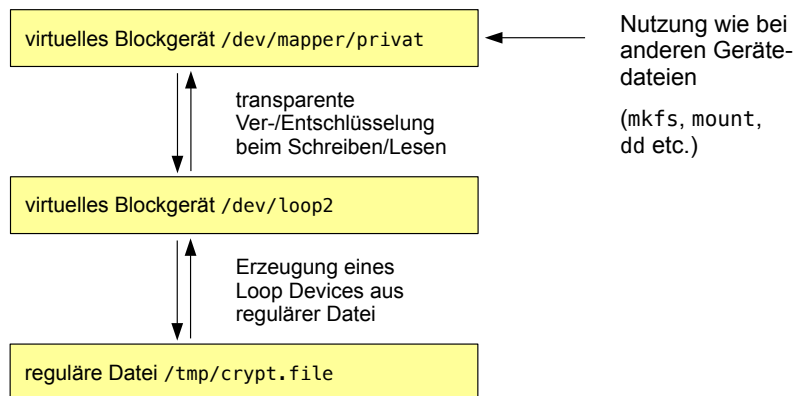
virtuelles Blockgerät /dev/mapper/privat

Nutzung wie bei anderen Gerätedateien

(mkfs, mount, dd etc.)

transparente Ver-/Entschlüsselung beim Schreiben/Lesen

virtuelles Blockgerät /dev/loop2

Erzeugung eines Loop Devices aus regulärer Datei

reguläre Datei /tmp/crypt.file